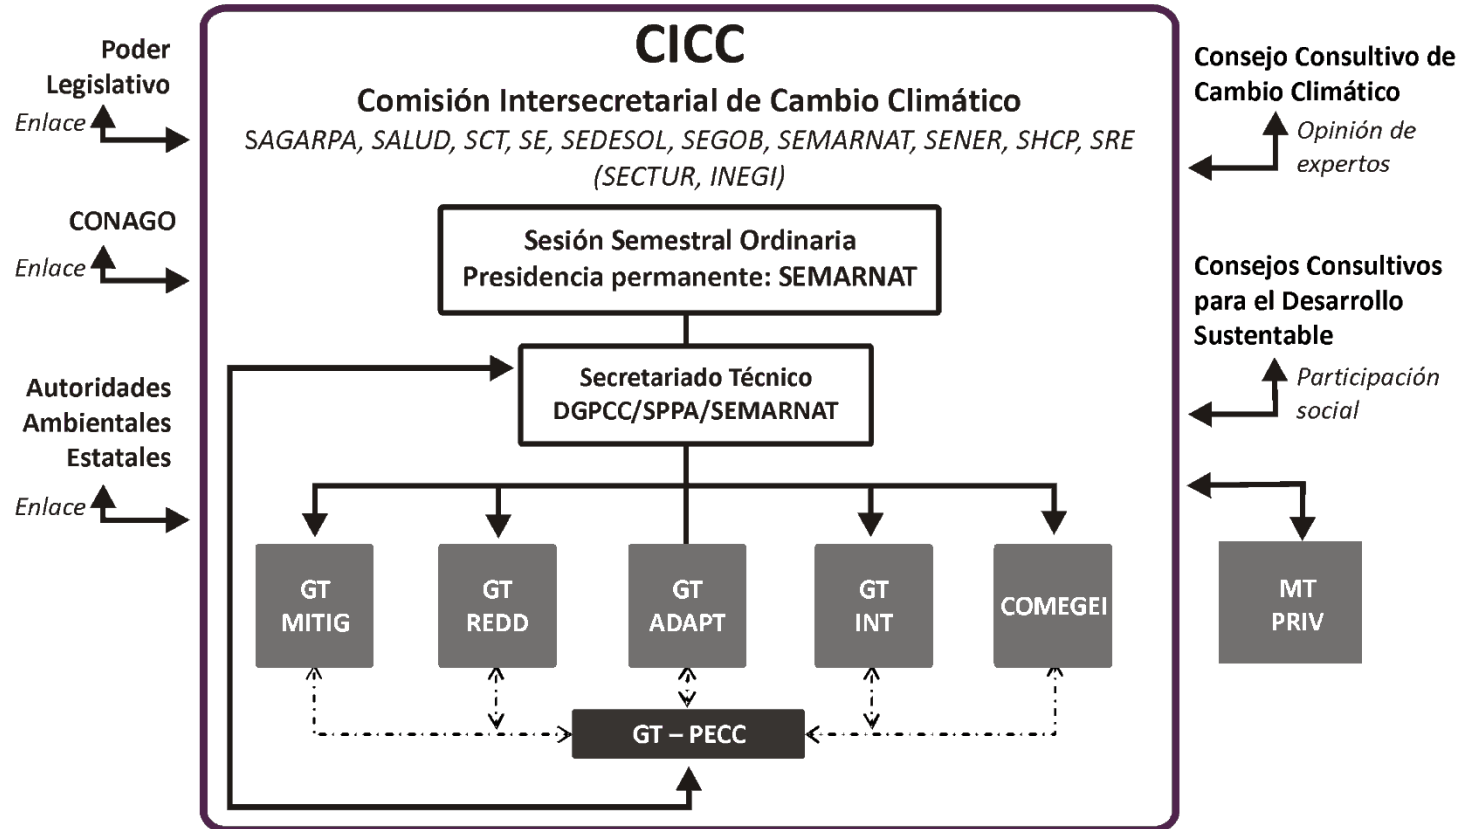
Poder Legislativo

Enlace

CONAGO

Enlace

Autoridades Ambientales Estatales

Enlace

CICC

Comisión Intersecretarial de Cambio Climático

SAGARPA, SALUD, SCT, SE, SEDESOL, SEGOB, SEMARNAT, SENER, SHCP, SRE (SECTUR, INEGI)

Sesión Semestral Ordinaria
Presidencia permanente: SEMARNAT

Secretariado Técnico
DGPCC/SPPA/SEMARNAT

GT MITIG

GT REDD

GT ADAPT

GT INT

COMEGEI

GT – PECC

Consejo Consultivo de Cambio Climático

Opinión de expertos

Consejos Consultivos para el Desarrollo Sustentable

Participación social

MT PRIV